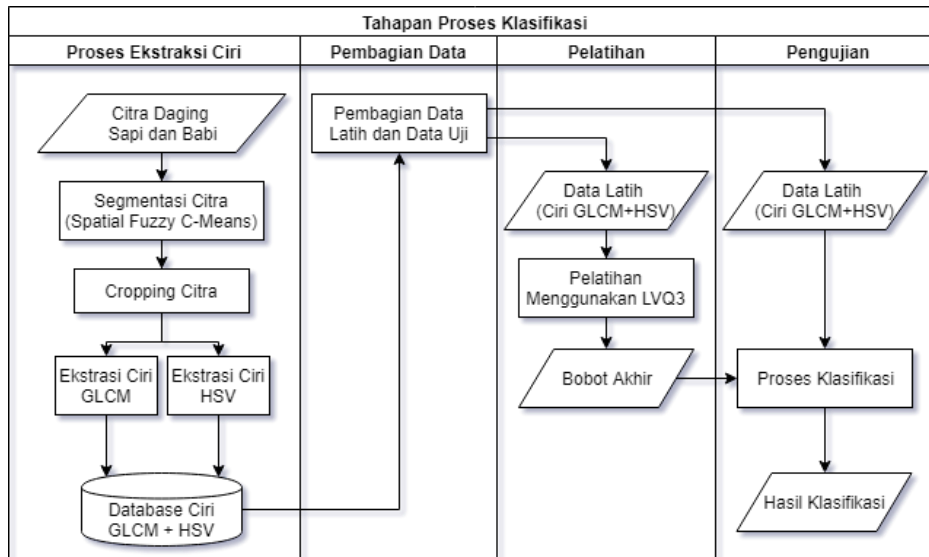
Tahapan Proses Klasifikasi

Proses Ekstraksi Ciri

Citra Daging Sapi dan Babi

Segmentasi Citra (Spatial Fuzzy C-Means)

Cropping Citra

Ekstrasi Ciri GLCM

Ekstrasi Ciri HSV

Database Ciri GLCM + HSV

Pembagian Data

Pembagian Data Latih dan Data Uji

Pelatihan

Data Latih (Ciri GLCM+HSV)

Pelatihan Menggunakan LVQ3

Bobot Akhir

Pengujian

Data Latih (Ciri GLCM+HSV)

Proses Klasifikasi

Hasil Klasifikasi